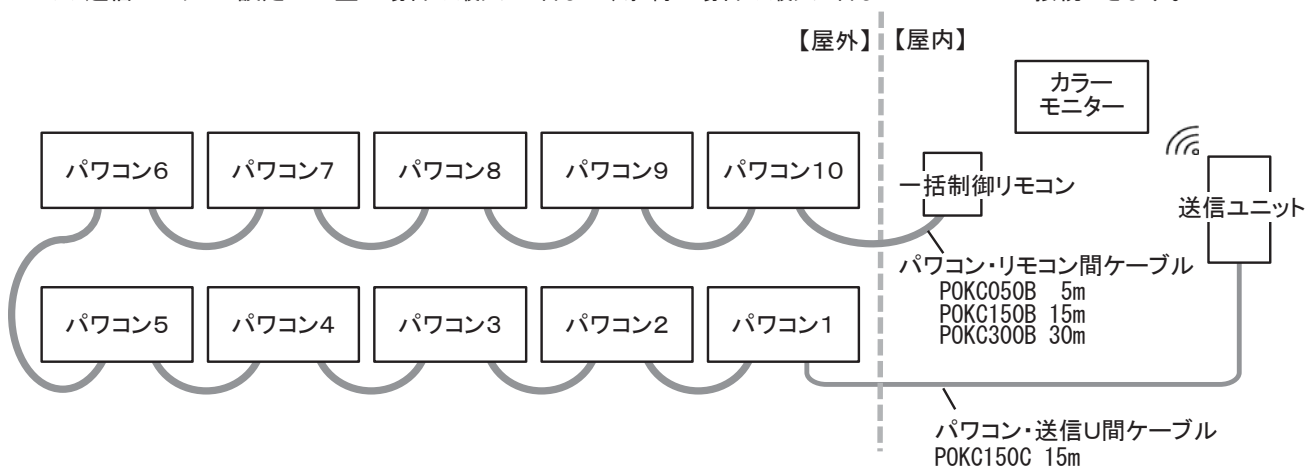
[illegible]

【屋外】【屋内】

カラーモニター

パワコン6 パワコン7 パワコン8 パワコン9 パワコン10

一括制御リモコン

送信ユニット

パワコン・リモコン間ケーブル
P0KC050B 5m
P0KC150B 15m
P0KC300B 30m

パワコン5 パワコン4 パワコン3 パワコン2 パワコン1

パワコン・送信U間ケーブル
P0KC150C 15m